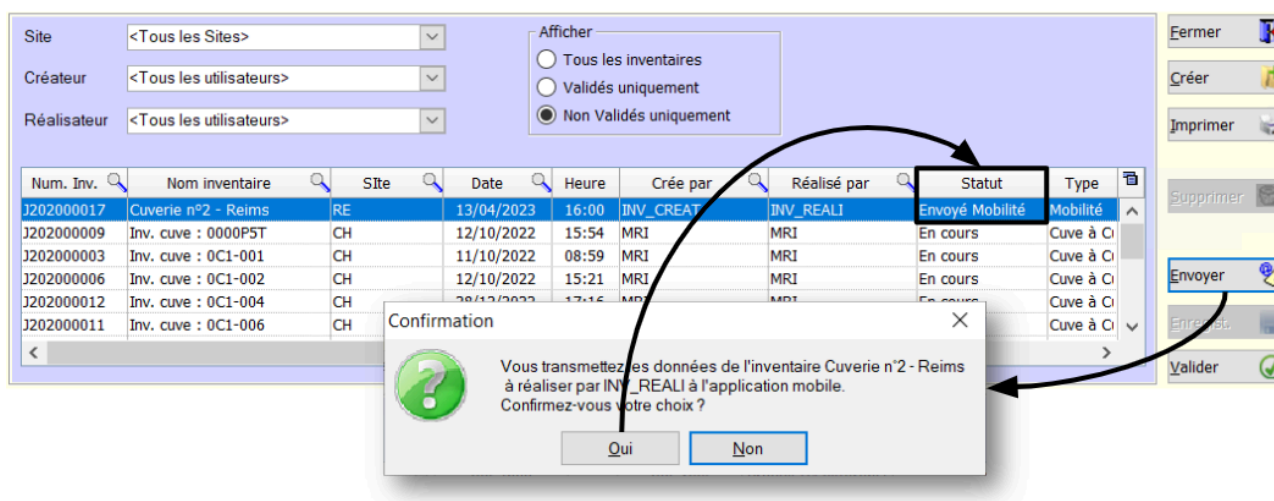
Site <Tous les Sites>
Créateur <Tous les utilisateurs>
Réalisateur <Tous les utilisateurs>

Afficher
Tous les inventaires
Validés uniquement
Non Validés uniquement

Fermer
Créer
Imprimer
Supprimer
Envoyer
Enregist.
Valider

| Num. Inv. | Nom inventaire | SIte | Date | Heure | Crée par | Réalisé par | Statut | Type |
|---|---|---|---|---|---|---|---|---|
| J202000017 | Cuverie n°2 - Reims | RE | 13/04/2023 | 16:00 | INV_CREAT | INV_REALI | Envoyé Mobilité | Mobilité |
| J202000009 | Inv. cuve : 0000P5T | CH | 12/10/2022 | 15:54 | MRI | MRI | En cours | Cuve à Cu |
| J202000003 | Inv. cuve : 0C1-001 | CH | 11/10/2022 | 08:59 | MRI | MRI | En cours | Cuve à Cu |
| J202000006 | Inv. cuve : 0C1-002 | CH | 12/10/2022 | 15:21 | MRI | MRI | En cours | Cuve à Cu |
| J202000012 | Inv. cuve : 0C1-004 | CH | 28/12/2022 | 17:16 | MRI | MRI | En cours | Cuve à Cu |
| J202000011 | Inv. cuve : 0C1-006 | CH | | | | | | Cuve à Cu |

Confirmation

Vous transmettez les données de l'inventaire Cuverie n°2 - Reims à réaliser par INV_REALI à l'application mobile.
Confirmez-vous votre choix ?

Oui Non